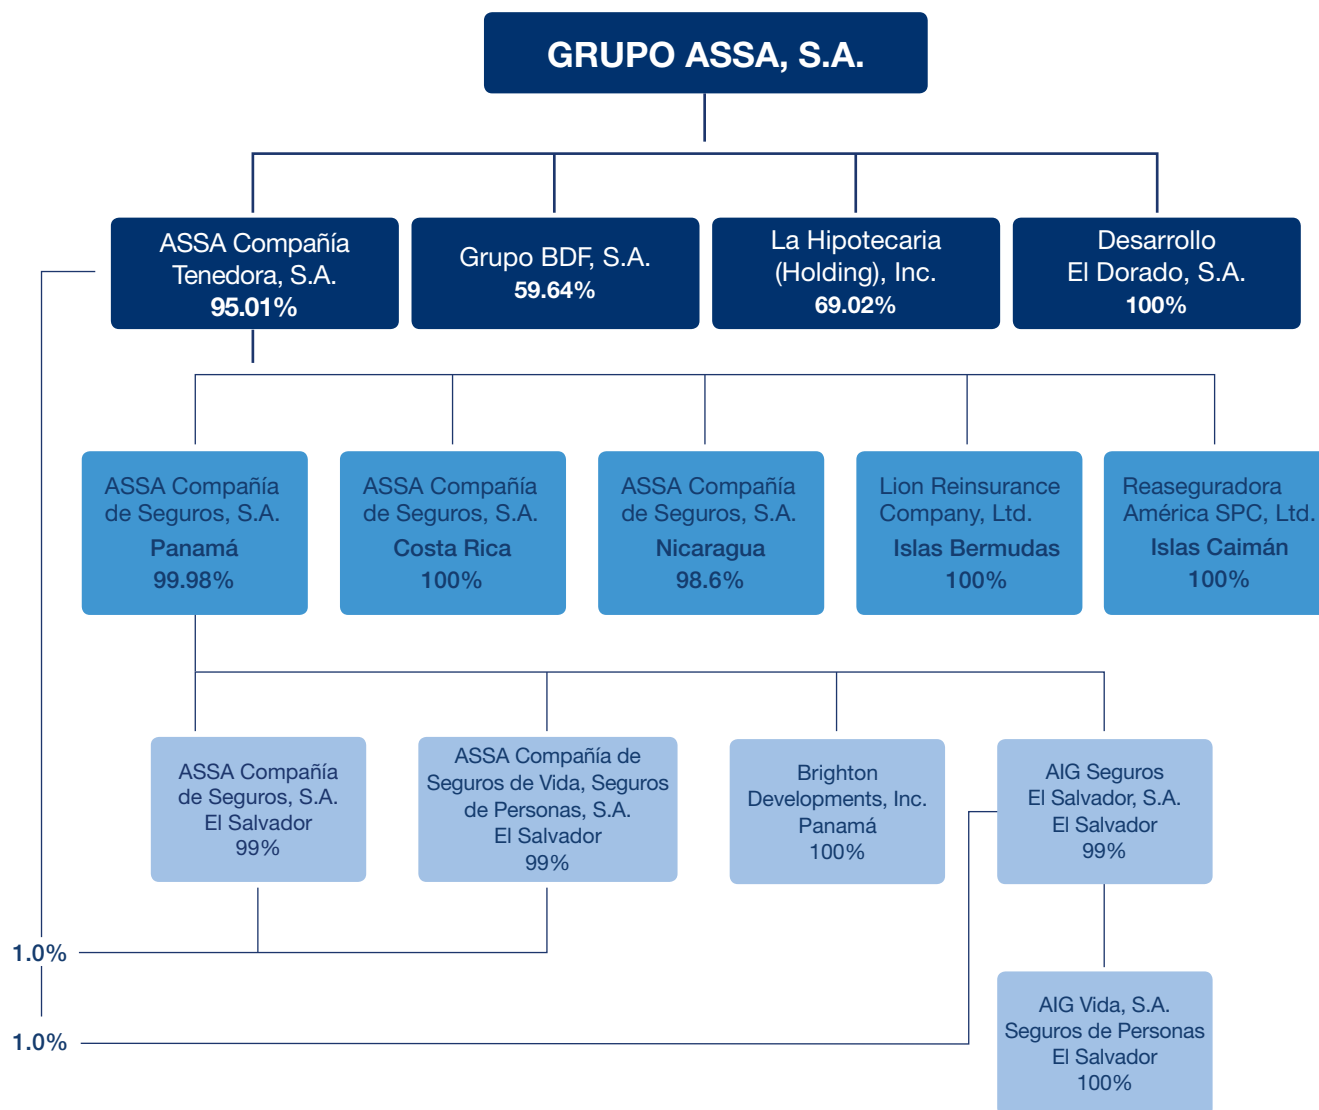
GRUPO ASSA, S.A.

ASSA Compañía Tenedora, S.A.
95.01%

Grupo BDF, S.A.
59.64%

La Hipotecaria (Holding), Inc.
69.02%

Desarrollo El Dorado, S.A.
100%

ASSA Compañía de Seguros, S.A.
Panamá
99.98%

ASSA Compañía de Seguros, S.A.
Costa Rica
100%

ASSA Compañía de Seguros, S.A.
Nicaragua
98.6%

Lion Reinsurance Company, Ltd.
Islas Bermudas
100%

Reaseguradora América SPC, Ltd.
Islas Caimán
100%

ASSA Compañía de Seguros, S.A.
El Salvador
99%

ASSA Compañía de Seguros de Vida, Seguros de Personas, S.A.
El Salvador
99%

Brighton Developments, Inc.
Panamá
100%

AIG Seguros El Salvador, S.A.
El Salvador
99%

AIG Vida, S.A. Seguros de Personas
El Salvador
100%

1.0%

1.0%